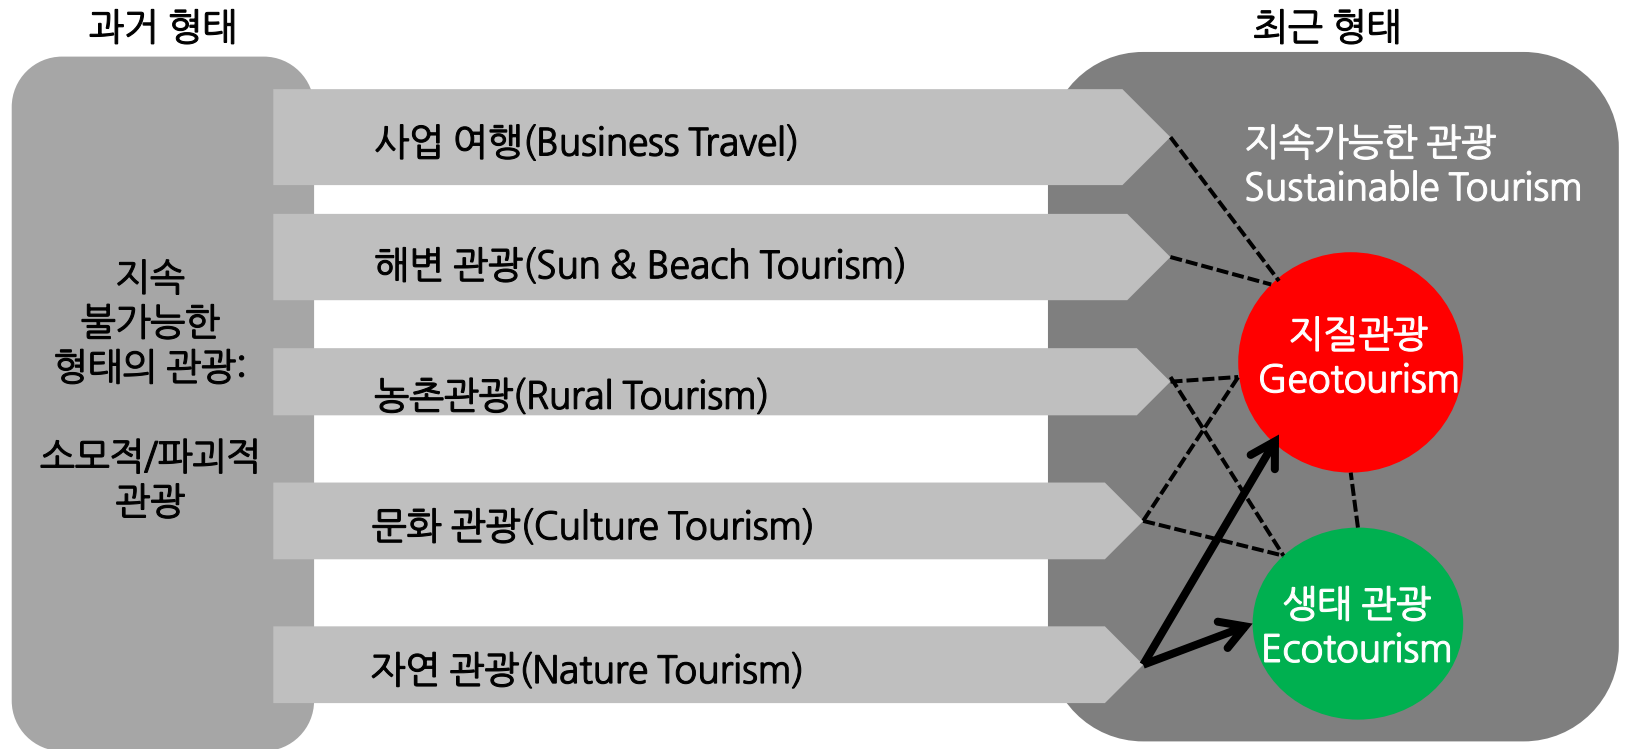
과거 형태

최근 형태

지속 불가능한 형태의 관광:

소모적/파괴적 관광

사업 여행(Business Travel)

해변 관광(Sun & Beach Tourism)

농촌관광(Rural Tourism)

문화 관광(Culture Tourism)

자연 관광(Nature Tourism)

지속가능한 관광
Sustainable Tourism

지질관광
Geotourism

생태 관광
Ecotourism